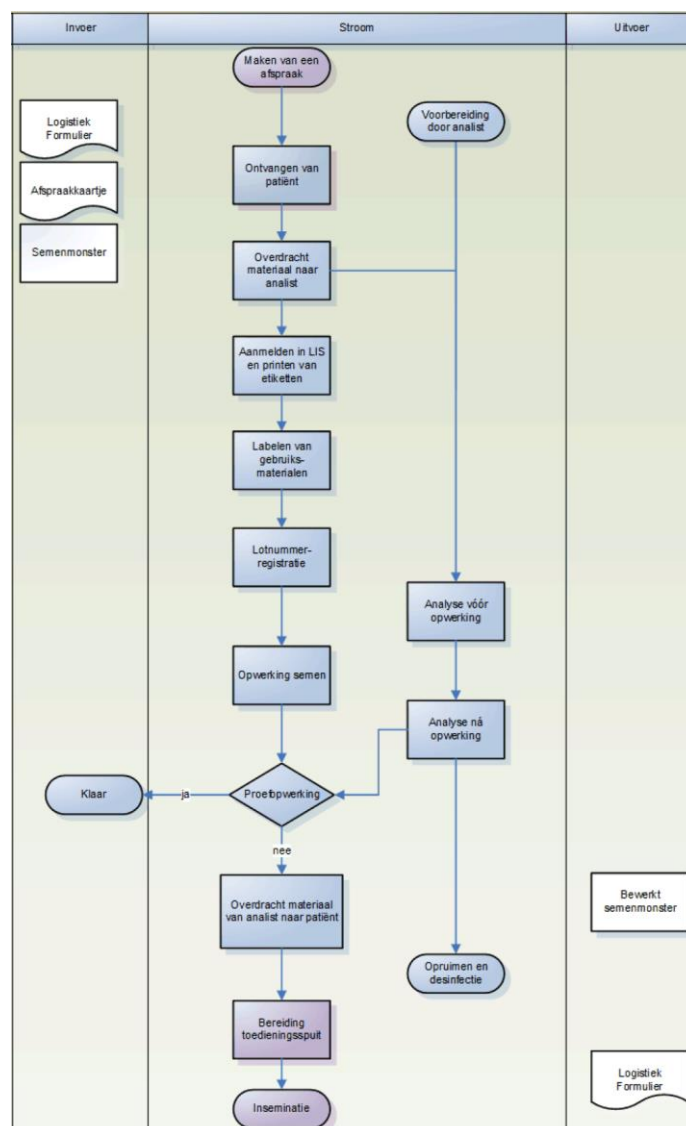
Invoer

Stroom

Uitvoer

Maken van een afspraak

Logistiek Formulier

Afspraakkaartje

Semenmonster

Voorbereiding door analist

Ontvangen van patiënt

Overdracht materiaal naar analist

Aanmelden in LIS en printen van etiketten

Labelen van gebruiks-materialen

Lotnummer-registratie

Analyse vóór opwerking

Opwerking semen

Analyse ná opwerking

Klaar

ja

Proefopwerking

nee

Overdracht materiaal van analist naar patiënt

Bewerkt semenmonster

Opruimen en desinfectie

Bereiding toedieningsspuit

Logistiek Formulier

Inseminatie